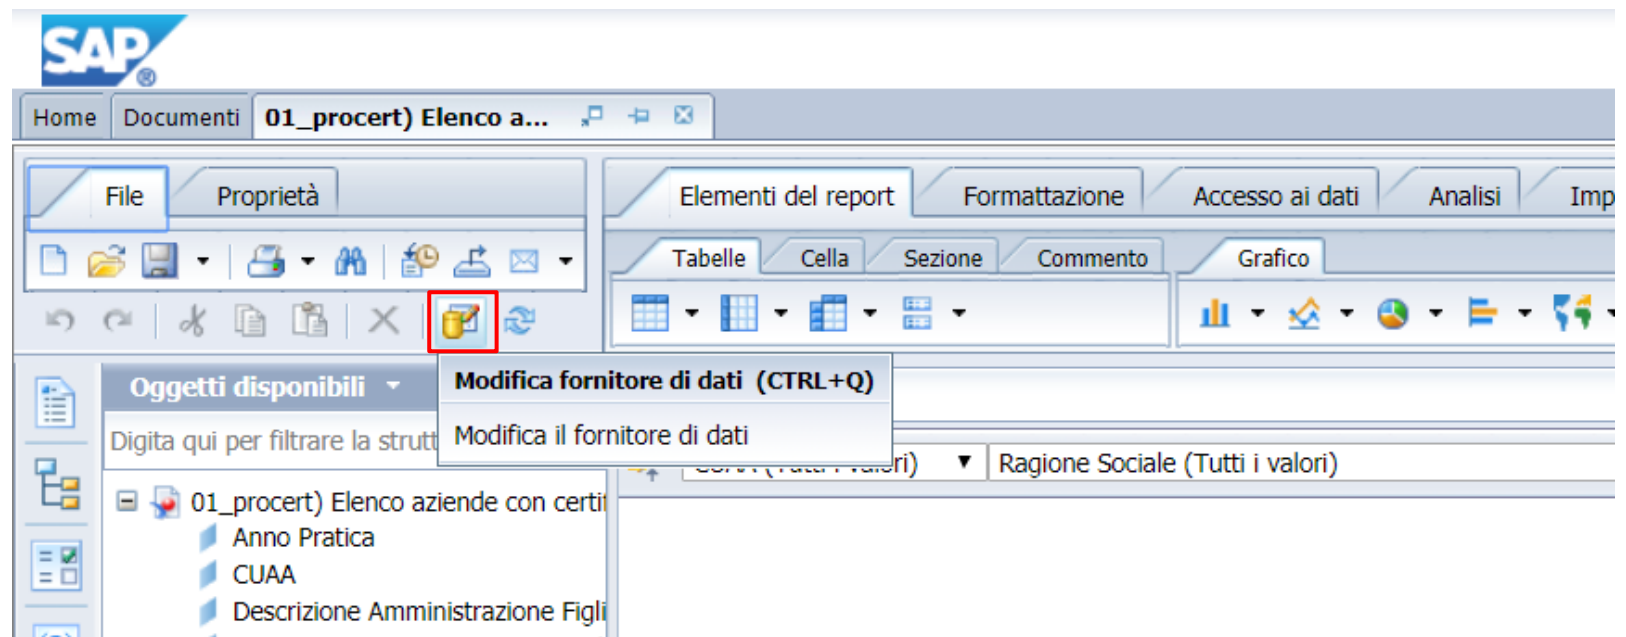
SAP®

Home | Documenti | 01_procert) Elenco a...

File | Proprietà

Elementi del report | Formattazione | Accesso ai dati | Analisi | Imp

Tabelle | Cella | Sezione | Commento | Grafico

Oggetti disponibili

Modifica fornitore di dati (CTRL+Q)

Modifica il fornitore di dati

Digita qui per filtrare la strutt

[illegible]ri) ▼ Ragione Sociale (Tutti i valori)

01_procert) Elenco aziende con certi
Anno Pratica
CUAA
Descrizione Amministrazione Figli